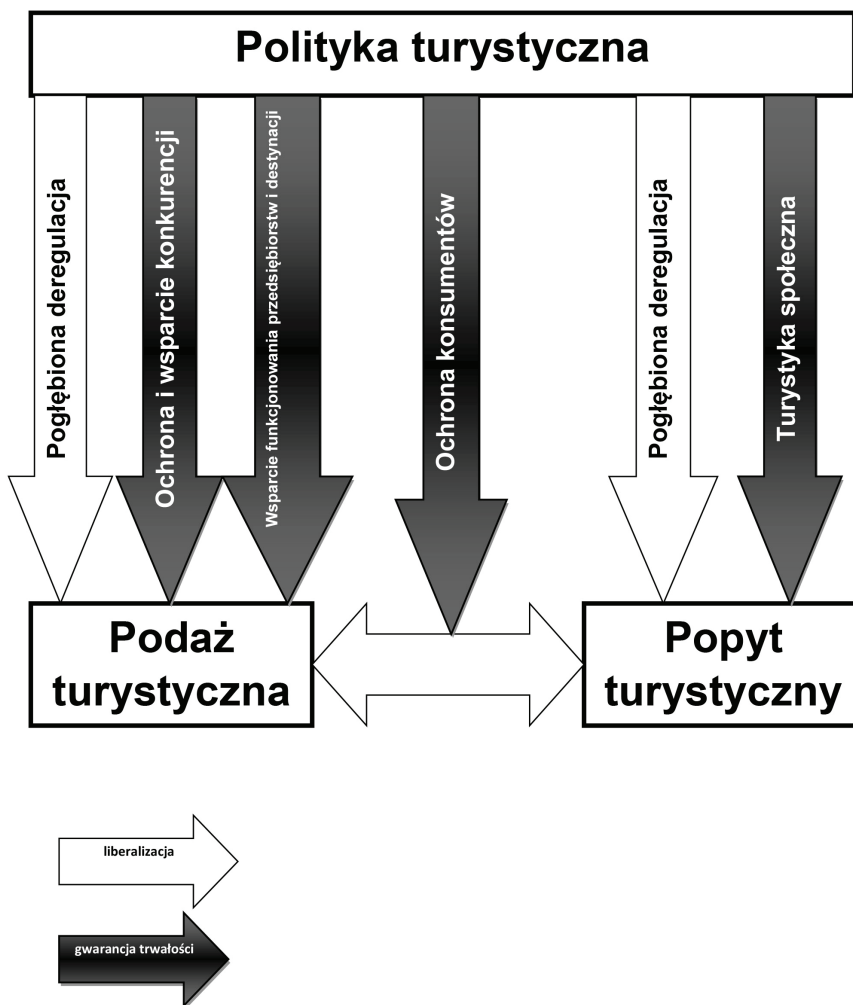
Polityka turystyczna

Pogłębiona deregulacja

Ochrona i wsparcie konkurencji

Wsparcie funkcjonowania przedsiębiorstw i destynacji

Ochrona konsumentów

Pogłębiona deregulacja

Turystyka społeczna

Podaż turystyczna

Popyt turystyczny

liberalizacja

gwarancja trwałości